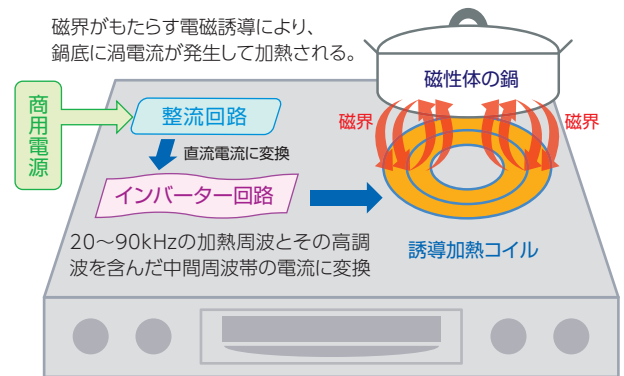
磁界がもたらす電磁誘導により、
鍋底に渦電流が発生して加熱される。

磁性体の鍋

商用電源

整流回路

直流電流に変換

インバーター回路

磁界

磁界

20～90kHzの加熱周波とその高調波を含んだ中間周波帯の電流に変換

誘導加熱コイル